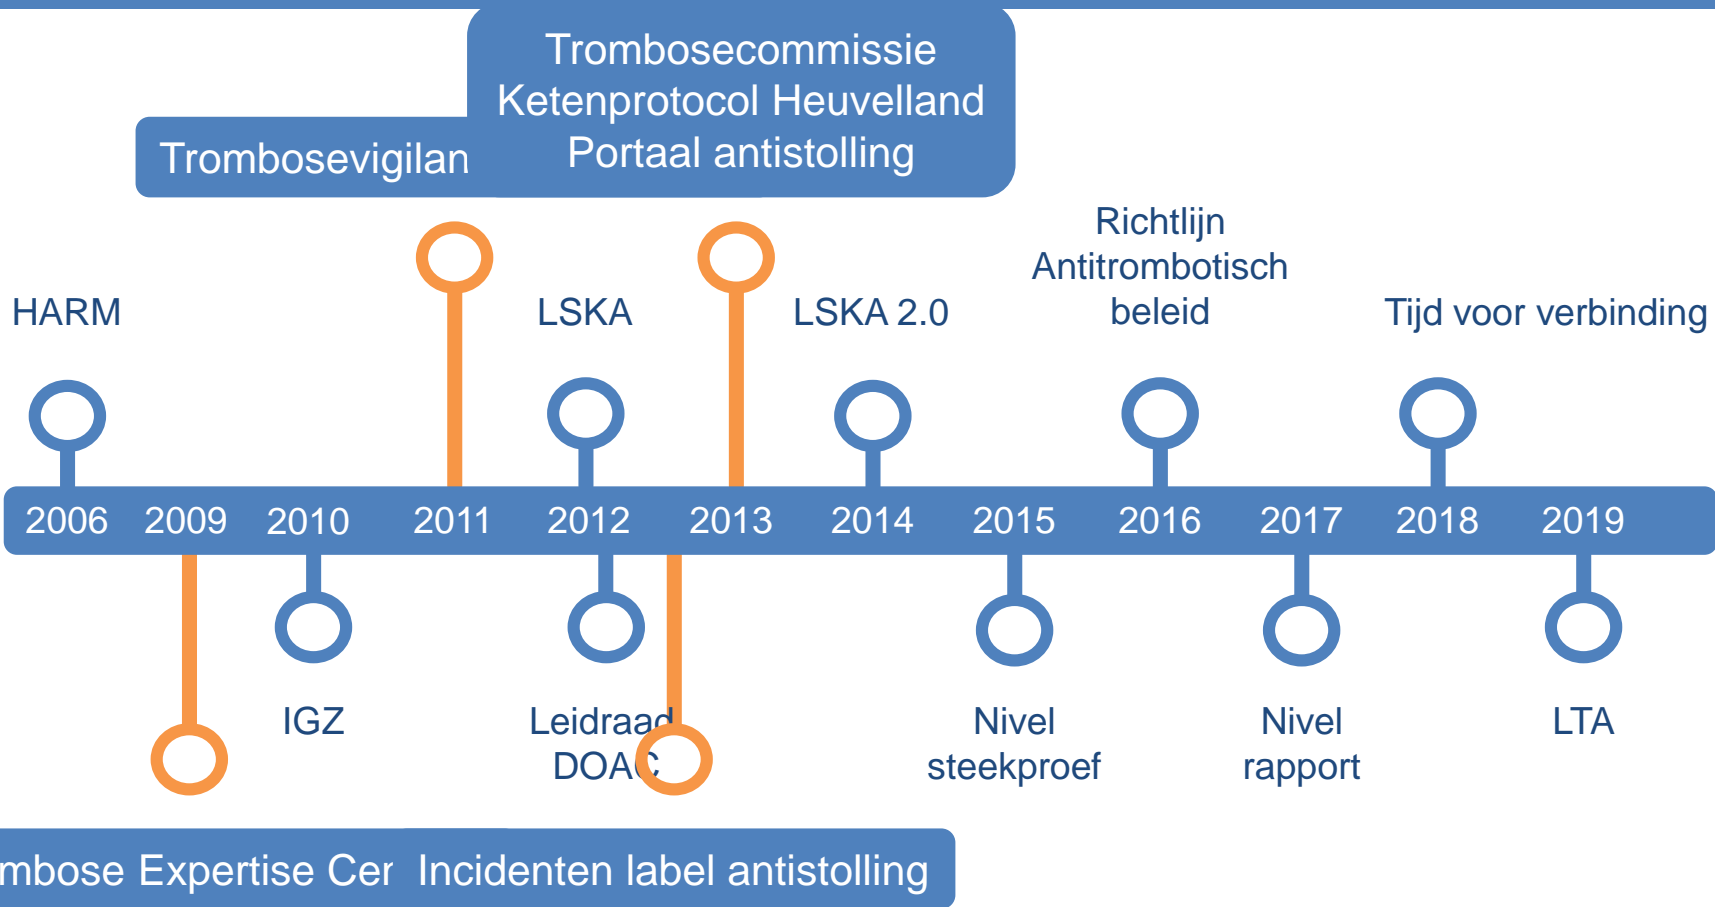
Trombosecommissie
Ketenprotocol Heuvelland
Portaal antistolling

Trombosevigilan

HARM

LSKA

LSKA 2.0

Richtlijn
Antitrombotisch
beleid

Tijd voor verbinding

2006 2009 2010 2011 2012 2013 2014 2015 2016 2017 2018 2019

IGZ

Leidraad
DOAC

Nivel
steekproef

Nivel
rapport

LTA

mbose Expertise Cer

Incidenten label antistolling